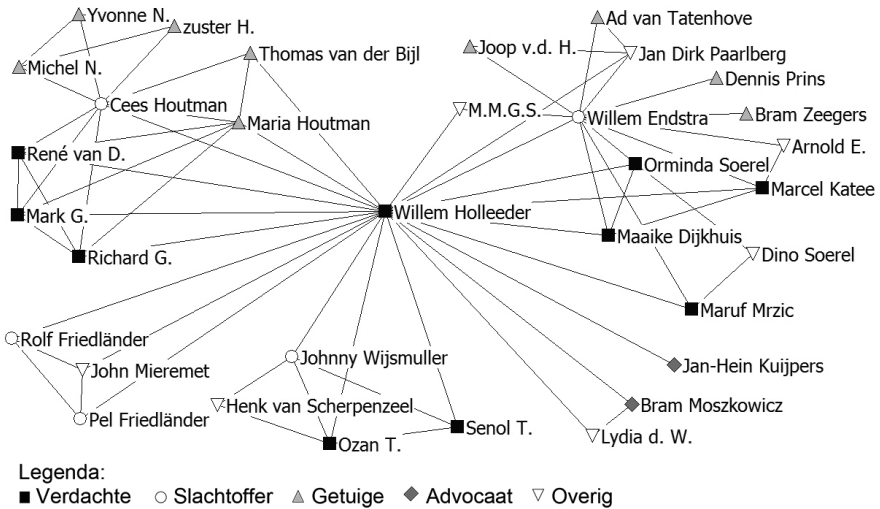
Yvonne N.
zuster H.
Michel N.
Thomas van der Bijl
Cees Houtman
Maria Houtman
René van D.
Mark G.
Richard G.
Ad van Tatenhove
Joop v.d. H.
Jan Dirk Paarlberg
Dennis Prins
M.M.G.S.
Willem Endstra
Bram Zeegers
Arnold E.
Orminda Soerel
Marcel Katee
Willem Holleeder
Maaike Dijkhuis
Dino Soerel
Maruf Mrzic
Rolf Friedländer
John Mieremet
Pel Friedländer
Johnny Wijsmuller
Henk van Scherpenzeel
Ozan T.
Senol T.
Jan-Hein Kuijpers
Bram Moszkowicz
Lydia d. W.

Legenda:
■ Verdachte ○ Slachtoffer ▲ Getuige ◆ Advocaat ▽ Overig